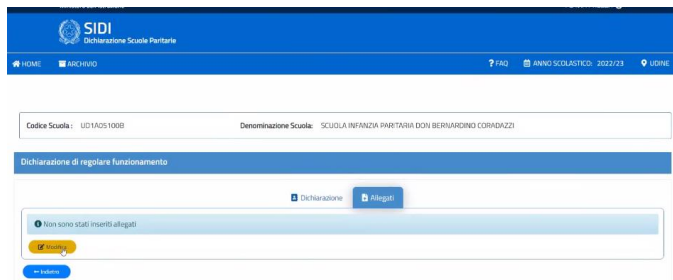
SIDI
Dichiarazione Scuole Paritarie

HOME ARCHIVIO ? FAQ ANNO SCOLASTICO: 2022/23 UDINE

Codice Scuola : UD1A05100B Denominazione Scuola: SCUOLA INFANZIA PARITARIA DON BERNARDINO CORADAZZI

Dichiarazione di regolare funzionamento

Dichiarazione Allegati

Non sono stati inseriti allegati

Modifica

← Indietro